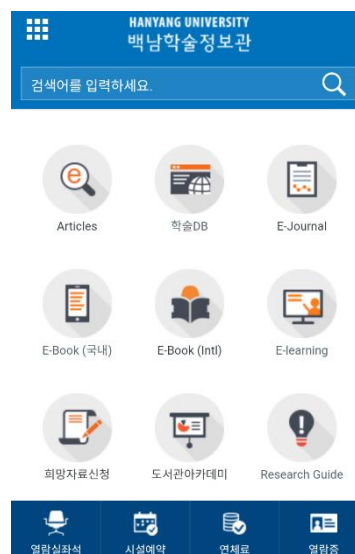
HANYANG UNIVERSITY
백남학술정보관

검색어를 입력하세요.

Articles
학술DB
E-Journal

E-Book (국내)
E-Book (Intl)
E-learning

희망자료신청
도서관아카데미
Research Guide

열람실좌석
시설예약
연체료
열람증